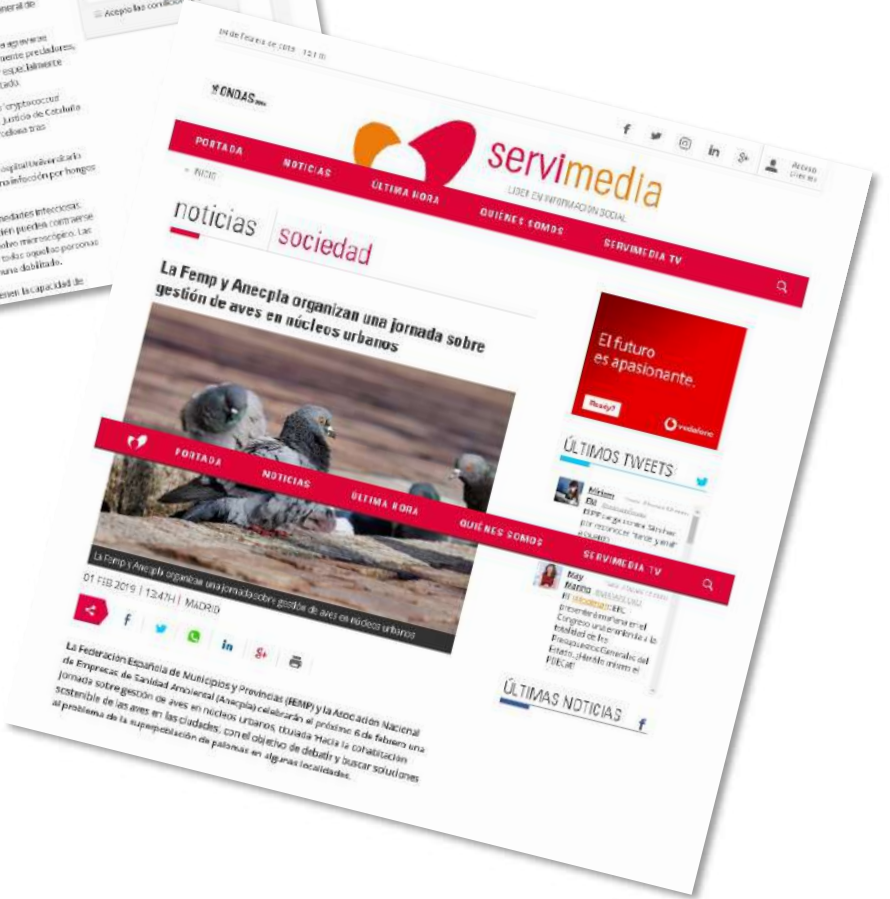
Acepto las condiciones

04 de Febrero de 2019 · 13:11

ONDAS

PORTADA NOTICIAS ÚLTIMA HORA QUIÉNES SOMOS SERVIMEDIA TV

servimedia
LÍDER EN INFORMACIÓN SOCIAL

Acceso

INICIO

noticias | sociedad

La Femp y Anecpla organizan una jornada sobre gestión de aves en núcleos urbanos

PORTADA NOTICIAS ÚLTIMA HORA QUIÉNES SOMOS SERVIMEDIA TV

La Femp y Anecpla organizan una jornada sobre gestión de aves en núcleos urbanos

01 FEB 2019 | 12:47H | MADRID

El futuro es apasionante.
Ready?
vodafone

ÚLTIMOS TWEETS

ÚLTIMAS NOTICIAS

La Federación Española de Municipios y Provincias (FEMP) y la Asociación Nacional de Empresas de Sanidad Ambiental (Anecpla) celebrarán el próximo 6 de febrero una jornada sobre gestión de aves en núcleos urbanos, titulada 'Hacia la cohabitación sostenible de las aves en las ciudades', con el objetivo de debatir y buscar soluciones al problema de la superpoblación de palomas en algunas localidades.